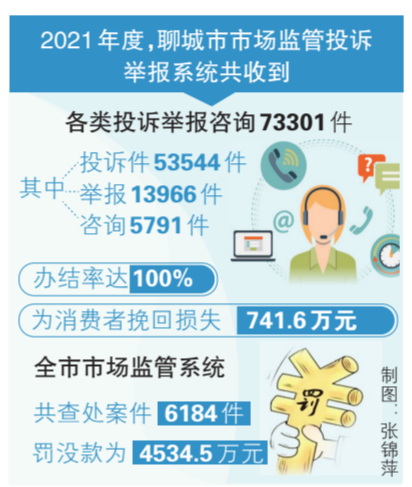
2021年度，聊城市市场监管投诉举报系统共收到

各类投诉举报咨询73301件

其中 投诉件53544件
举报13966件
咨询5791件

办结率达100%

为消费者挽回损失 741.6万元

全市市场监管系统

共查处案件 6184件

罚没款为 4534.5万元

罚

制图：张锦萍